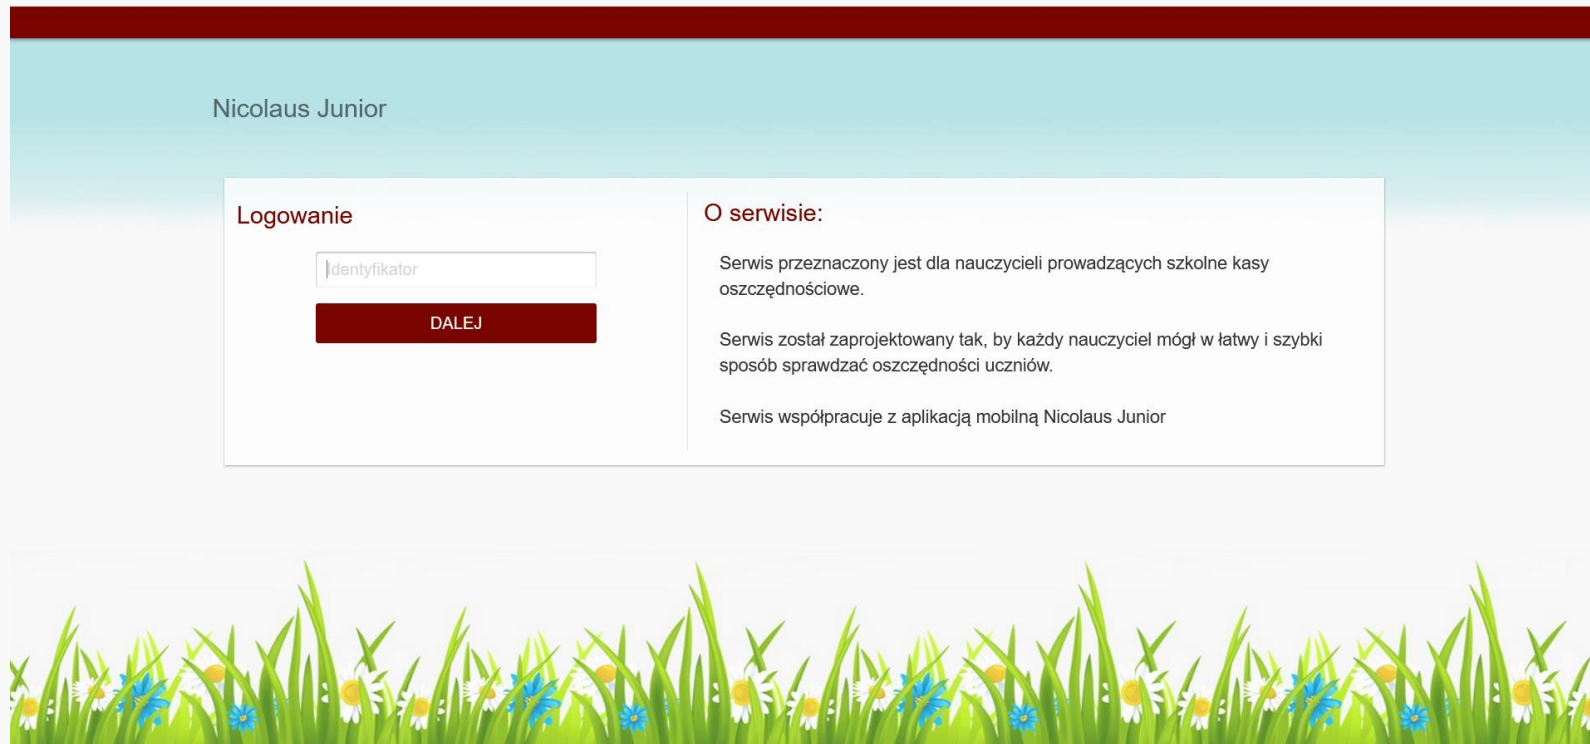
Nicolaus Junior

Logowanie

Identyfikator

DALEJ

O serwisie:

Serwis przeznaczony jest dla nauczycieli prowadzących szkolne kasy oszczędnościowe.

Serwis został zaprojektowany tak, by każdy nauczyciel mógł w łatwy i szybki sposób sprawdzać oszczędności uczniów.

Serwis współpracuje z aplikacją mobilną Nicolaus Junior